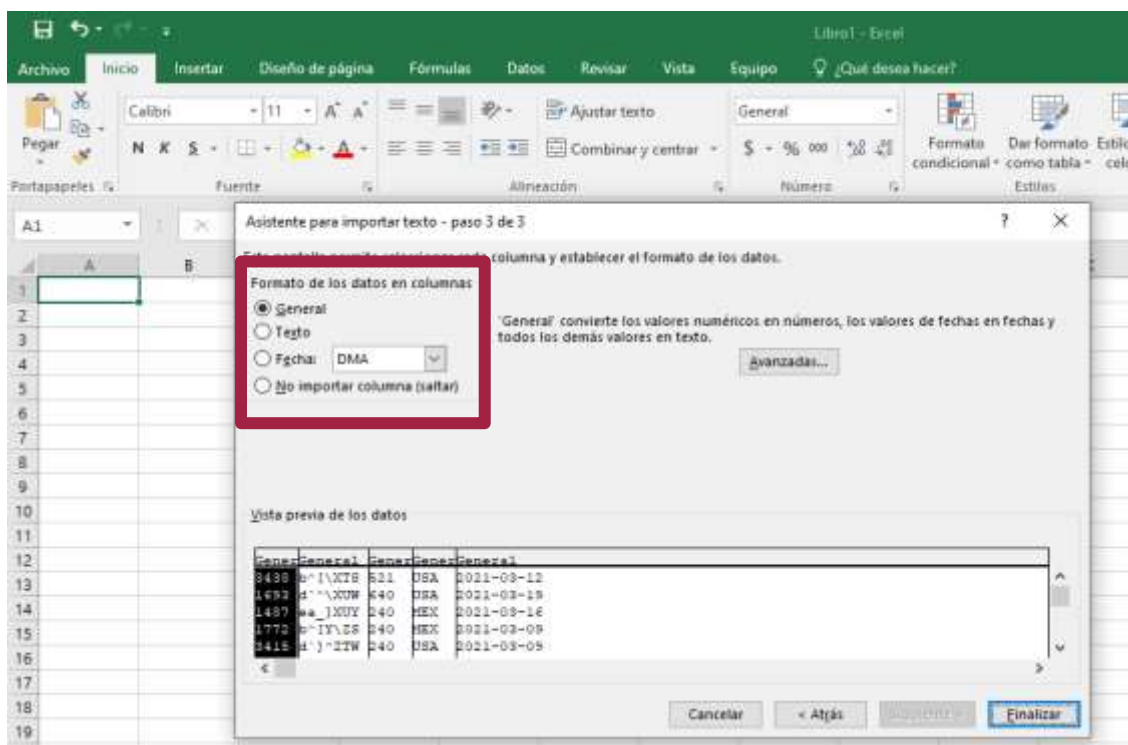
Libro1 - Excel

Archivo Inicio Insertar Diseño de página Fórmulas Datos Revisar Vista Equipo ¿Qué desea hacer?

Pegar
Portapapeles

Calibri 11 A A
N K S
Fuente

Ajustar texto
Combinar y centrar
Alineación

General
$ % 000
Número

Formato condicional
Dar formato como tabla
Estilos

A1

Asistente para importar texto - paso 3 de 3 ? X

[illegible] columna y establecer el formato de los datos.

Formato de los datos en columnas
General
Texto
Fecha: DMA
No importar columna (saltar)

'General' convierte los valores numéricos en números, los valores de fechas en fechas y todos los demás valores en texto.

Avanzadas...

Vista previa de los datos

| Gener | General | Gener | Gener | General |
|---|---|---|---|---|
| 8438 | b^I\XTS | 521 | USA | 2021-03-12 |
| 1693 | d``\XUW | 640 | USA | 2021-03-19 |
| 1487 | ea_]XUY | 240 | MEX | 2021-03-16 |
| 1772 | b^IY\ZS | 240 | MEX | 2021-03-09 |
| 3415 | d`)^ZTW | 240 | USA | 2021-03-09 |

Cancelar < Atrás Siguiente > Finalizar

1 2 3 4 5 6 7 8 9 10 11 12 13 14 15 16 17 18 19
A B